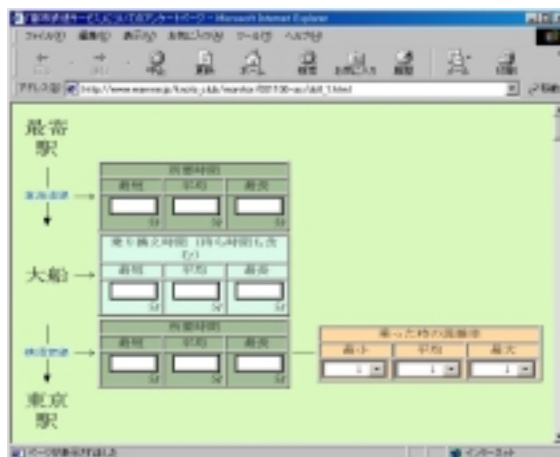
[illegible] - Microsoft Internet Explorer

ファイル(F) 編集(E) 表示(V) お気に入り(A) ツール(T) ヘルプ(H)

アドレス(D) http://www.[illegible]

最寄駅

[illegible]

| 所要時間 | | |
|---|---|---|
| 最短 | 平均 | 最長 |
| 分 | 分 | 分 |

大船

| 乗り換え時間（待ち時間も含む） | | |
|---|---|---|
| 最短 | 平均 | 最長 |
| 分 | 分 | 分 |

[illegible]

| 所要時間 | | |
|---|---|---|
| 最短 | 平均 | 最長 |
| 分 | 分 | 分 |

| 乗った時の混雑率 | | |
|---|---|---|
| 最小 | 平均 | 最大 |
| 1 | 1 | 1 |

東京駅

ページが表示されました

インターネット